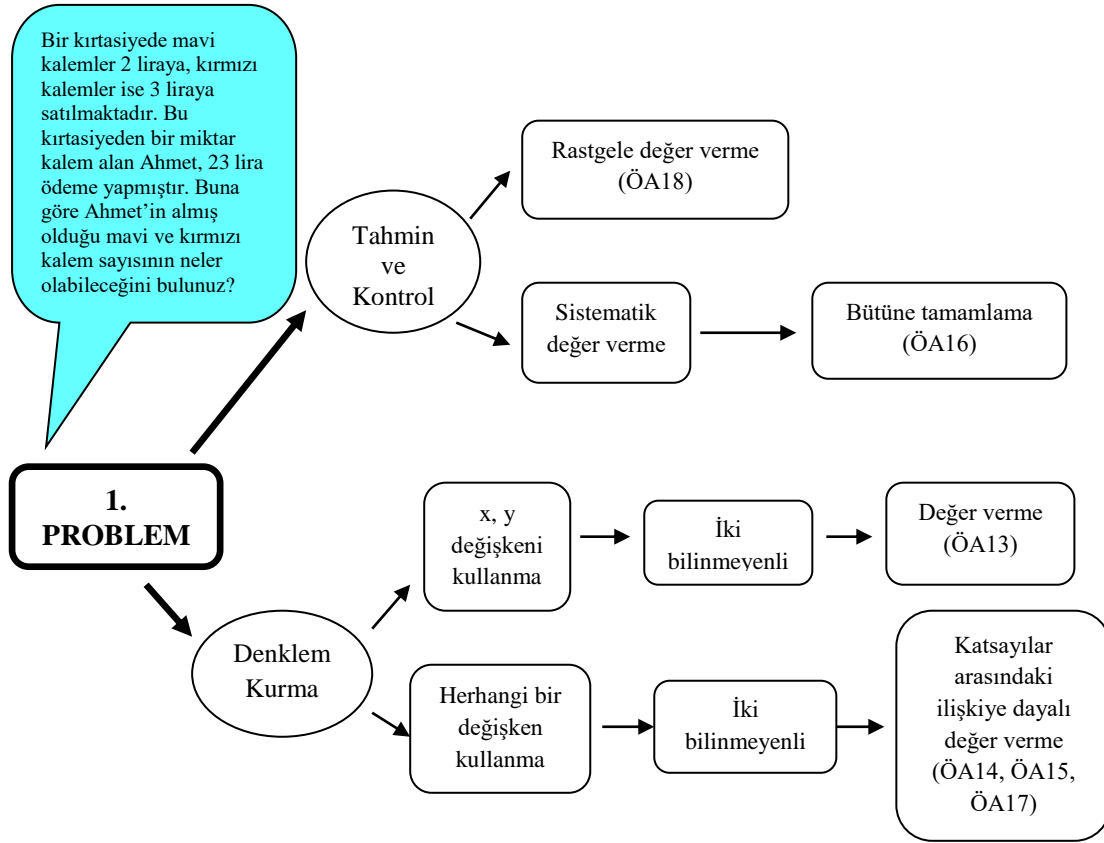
Bir kırtasiyede mavi kalemler 2 liraya, kırmızı kalemler ise 3 liraya satılmaktadır. Bu kırtasiyeden bir miktar kalem alan Ahmet, 23 lira ödeme yapmıştır. Buna göre Ahmet'in almış olduğu mavi ve kırmızı kalem sayısının neler olabileceğini bulunuz?

Rastgele değer verme (ÖA18)

Tahmin ve Kontrol

Sistematik değer verme

Bütüne tamamlama (ÖA16)

1. PROBLEM

x, y değişkeni kullanma

İki bilinmeyenli

Değer verme (ÖA13)

Denklem Kurma

Herhangi bir değişken kullanma

İki bilinmeyenli

Katsayılar arasındaki ilişkiye dayalı değer verme (ÖA14, ÖA15, ÖA17)